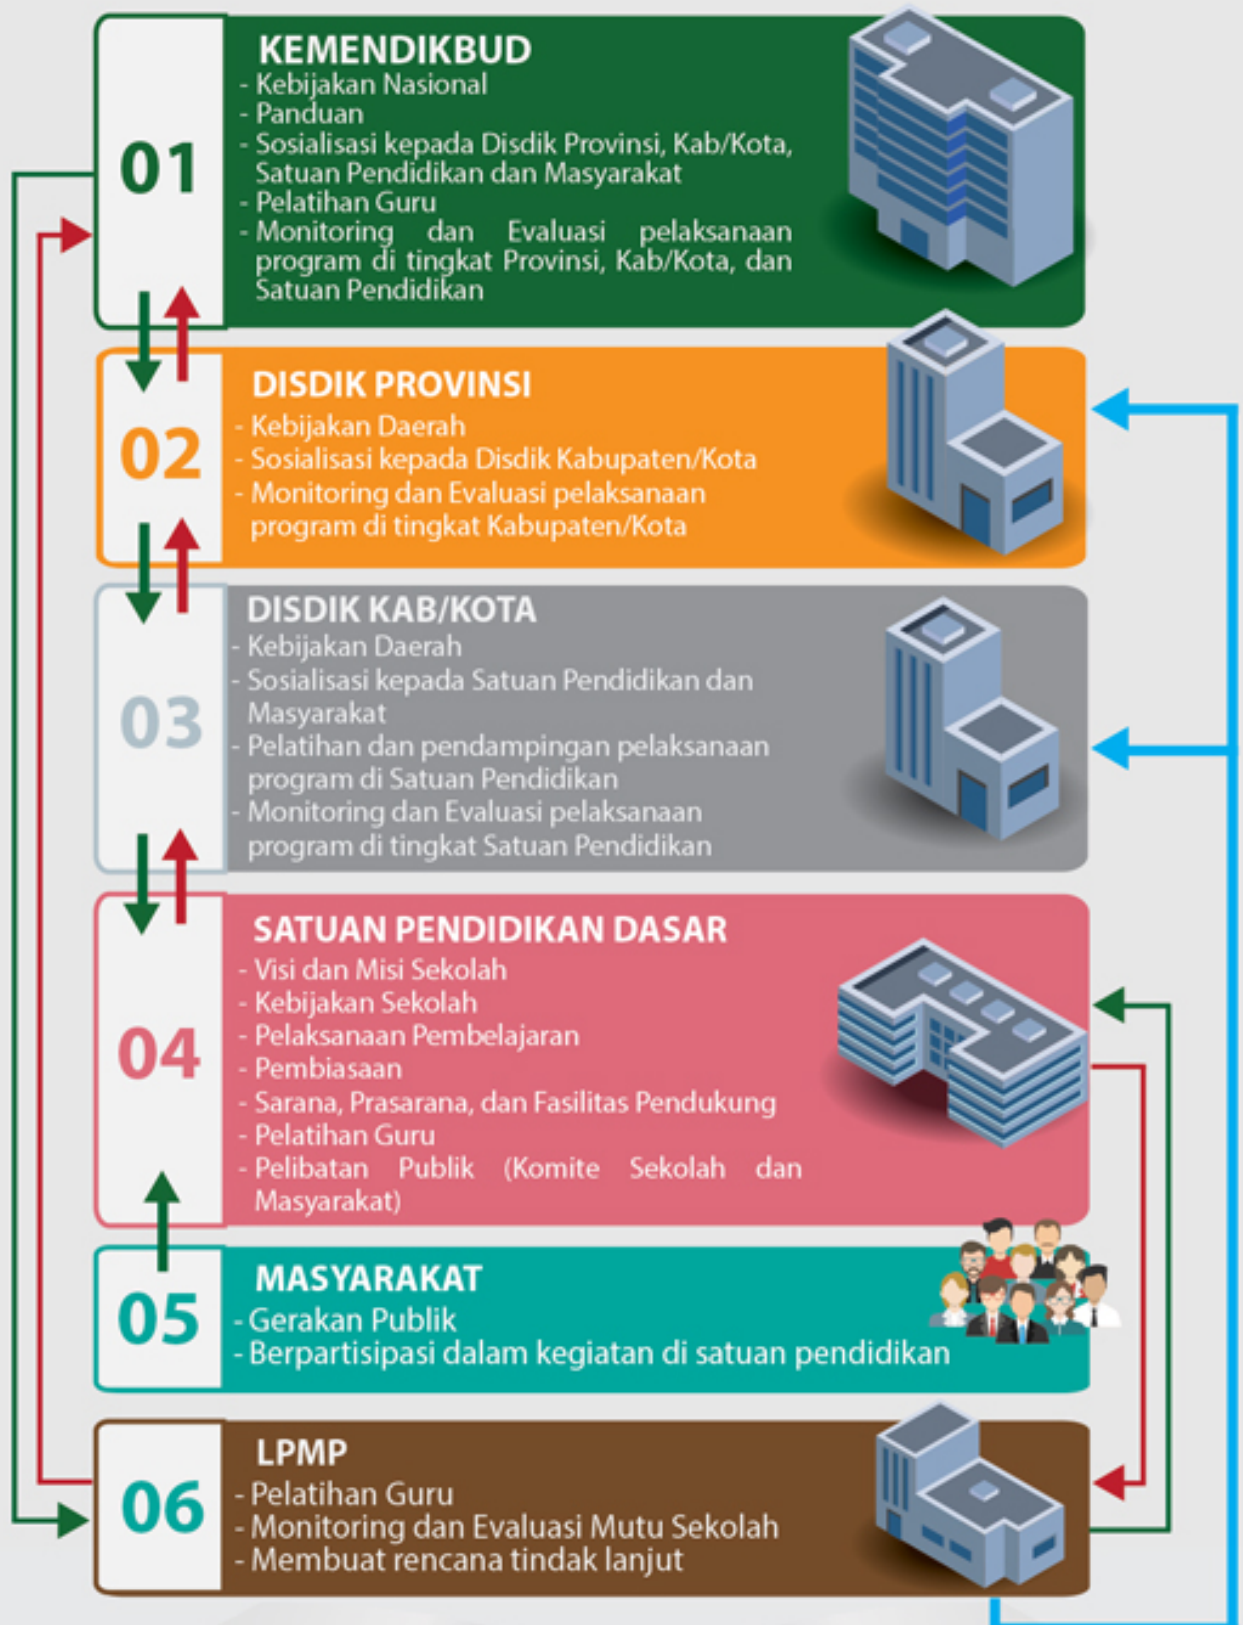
01

KEMENDIKBUD
- Kebijakan Nasional
- Panduan
- Sosialisasi kepada Disdik Provinsi, Kab/Kota, Satuan Pendidikan dan Masyarakat
- Pelatihan Guru
- Monitoring dan Evaluasi pelaksanaan program di tingkat Provinsi, Kab/Kota, dan Satuan Pendidikan

02

DISDIK PROVINSI
- Kebijakan Daerah
- Sosialisasi kepada Disdik Kabupaten/Kota
- Monitoring dan Evaluasi pelaksanaan program di tingkat Kabupaten/Kota

03

DISDIK KAB/KOTA
- Kebijakan Daerah
- Sosialisasi kepada Satuan Pendidikan dan Masyarakat
- Pelatihan dan pendampingan pelaksanaan program di Satuan Pendidikan
- Monitoring dan Evaluasi pelaksanaan program di tingkat Satuan Pendidikan

04

SATUAN PENDIDIKAN DASAR
- Visi dan Misi Sekolah
- Kebijakan Sekolah
- Pelaksanaan Pembelajaran
- Pembiasaan
- Sarana, Prasarana, dan Fasilitas Pendukung
- Pelatihan Guru
- Pelibatan Publik (Komite Sekolah dan Masyarakat)

05

MASYARAKAT
- Gerakan Publik
- Berpartisipasi dalam kegiatan di satuan pendidikan

06

LPMP
- Pelatihan Guru
- Monitoring dan Evaluasi Mutu Sekolah
- Membuat rencana tindak lanjut